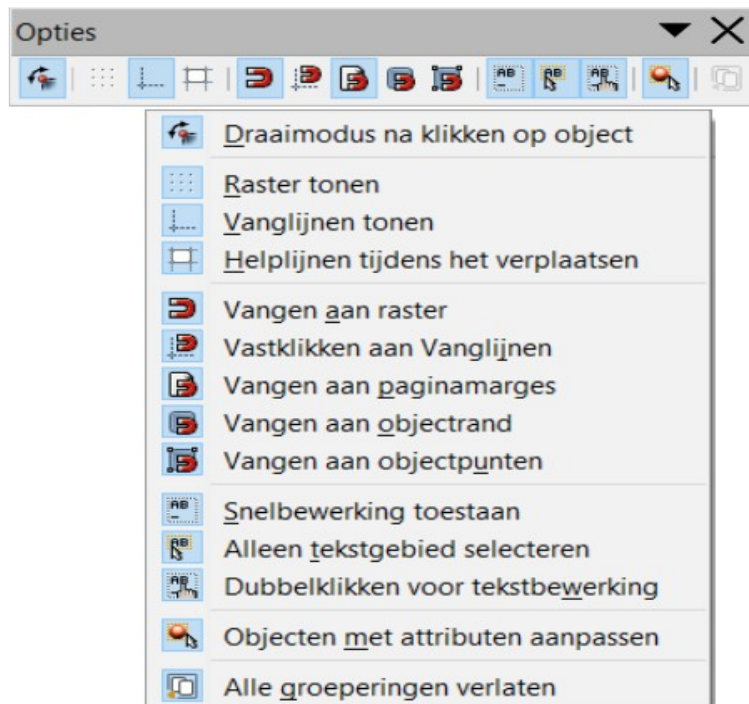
Opties

Draaimodus na klikken op object

Raster tonen
Vanglijnen tonen
Helplijnen tijdens het verplaatsen

Vangen aan raster
Vastklikken aan Vanglijnen
Vangen aan paginamarges
Vangen aan objectrand
Vangen aan objectpunten

Snelbewerking toestaan
Alleen tekstgebied selecteren
Dubbelklikken voor tekstbewerking

Objecten met attributen aanpassen

Alle groeperingen verlaten